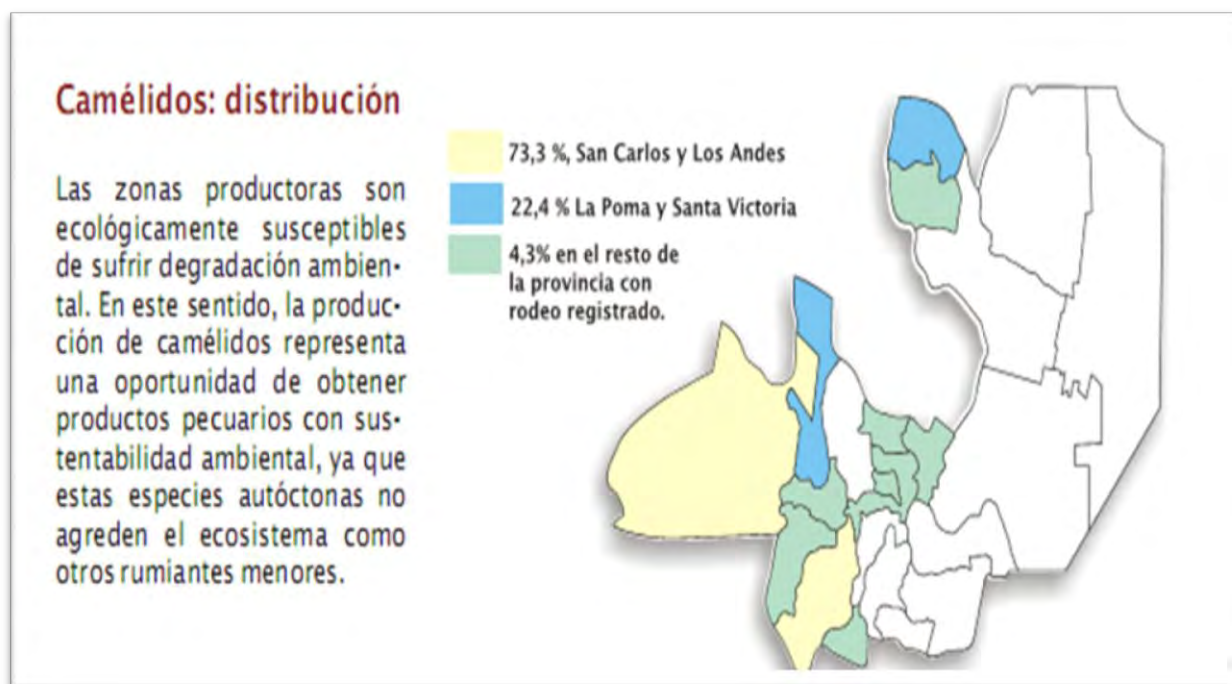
Camélidos: distribución

Las zonas productoras son ecológicamente susceptibles de sufrir degradación ambiental. En este sentido, la producción de camélidos representa una oportunidad de obtener productos pecuarios con sustentabilidad ambiental, ya que estas especies autóctonas no agreden el ecosistema como otros rumiantes menores.

73,3 %, San Carlos y Los Andes

22,4 % La Poma y Santa Victoria

4,3% en el resto de la provincia con rodeo registrado.